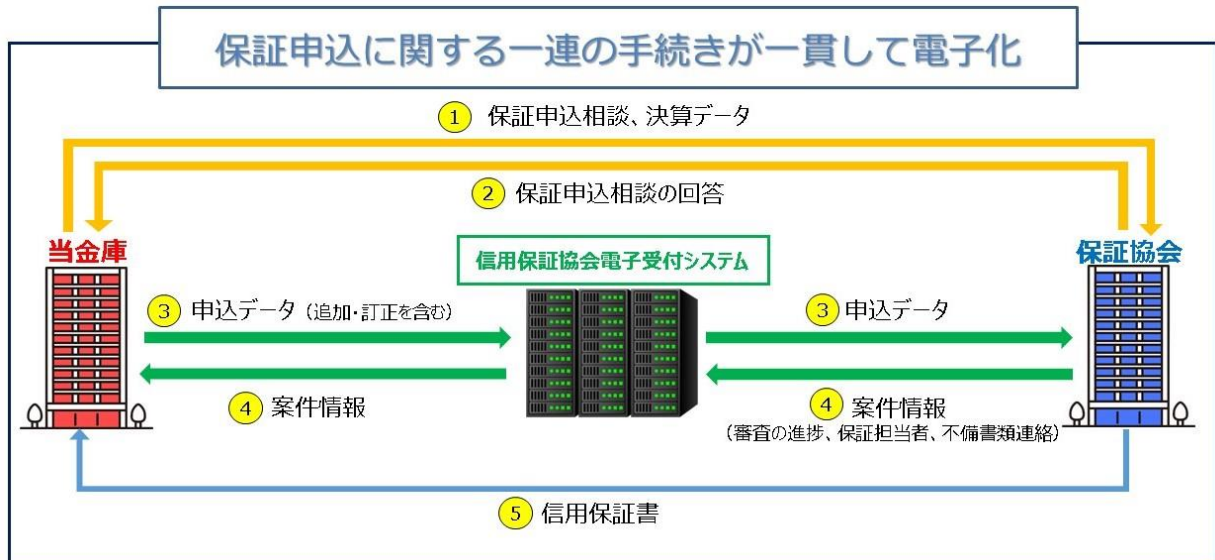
保証申込に関する一連の手続きが一貫して電子化

1 保証申込相談、決算データ

2 保証申込相談の回答

当金庫

信用保証協会電子受付システム

保証協会

3 申込データ（追加・訂正を含む）

3 申込データ

4 案件情報

4 案件情報
（審査の進捗、保証担当者、不備書類連絡）

5 信用保証書